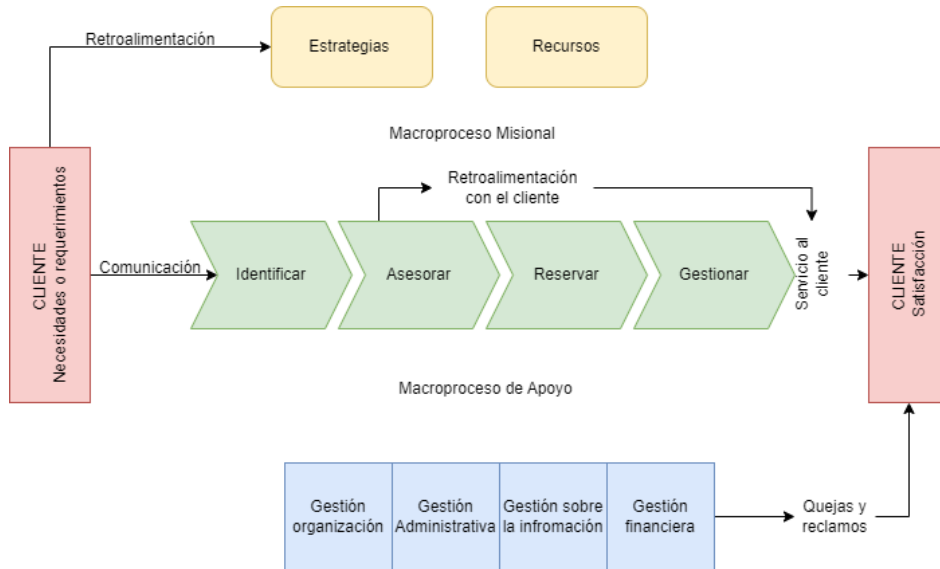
Retroalimentación

Estrategias

Recursos

Macroproceso Misional

CLIENTE
Necesidades o requerimientos

Retroalimentación con el cliente

Comunicación

Identificar

Asesorar

Reservar

Gestionar

Servicio al cliente

CLIENTE
Satisfacción

Macroproceso de Apoyo

| Gestión organización | Gestión Administrativa | Gestión sobre la infromación | Gestión financiera |
|---|---|---|---|

Quejas y reclamos